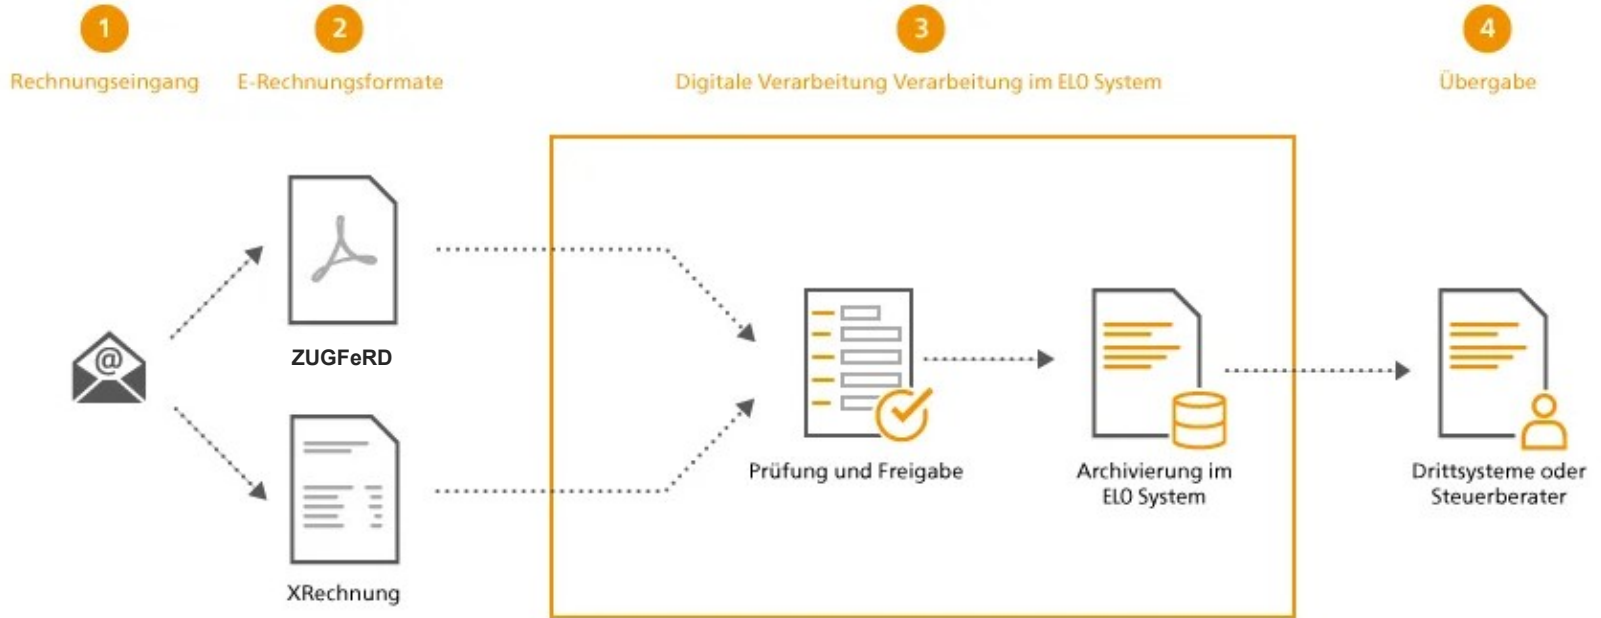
1
Rechnungseingang

2
E-Rechnungsformate

3
Digitale Verarbeitung Verarbeitung im ELO System

4
Übergabe

@

ZUGFeRD

XRechnung

Prüfung und Freigabe

Archivierung im ELO System

Drittsysteme oder Steuerberater